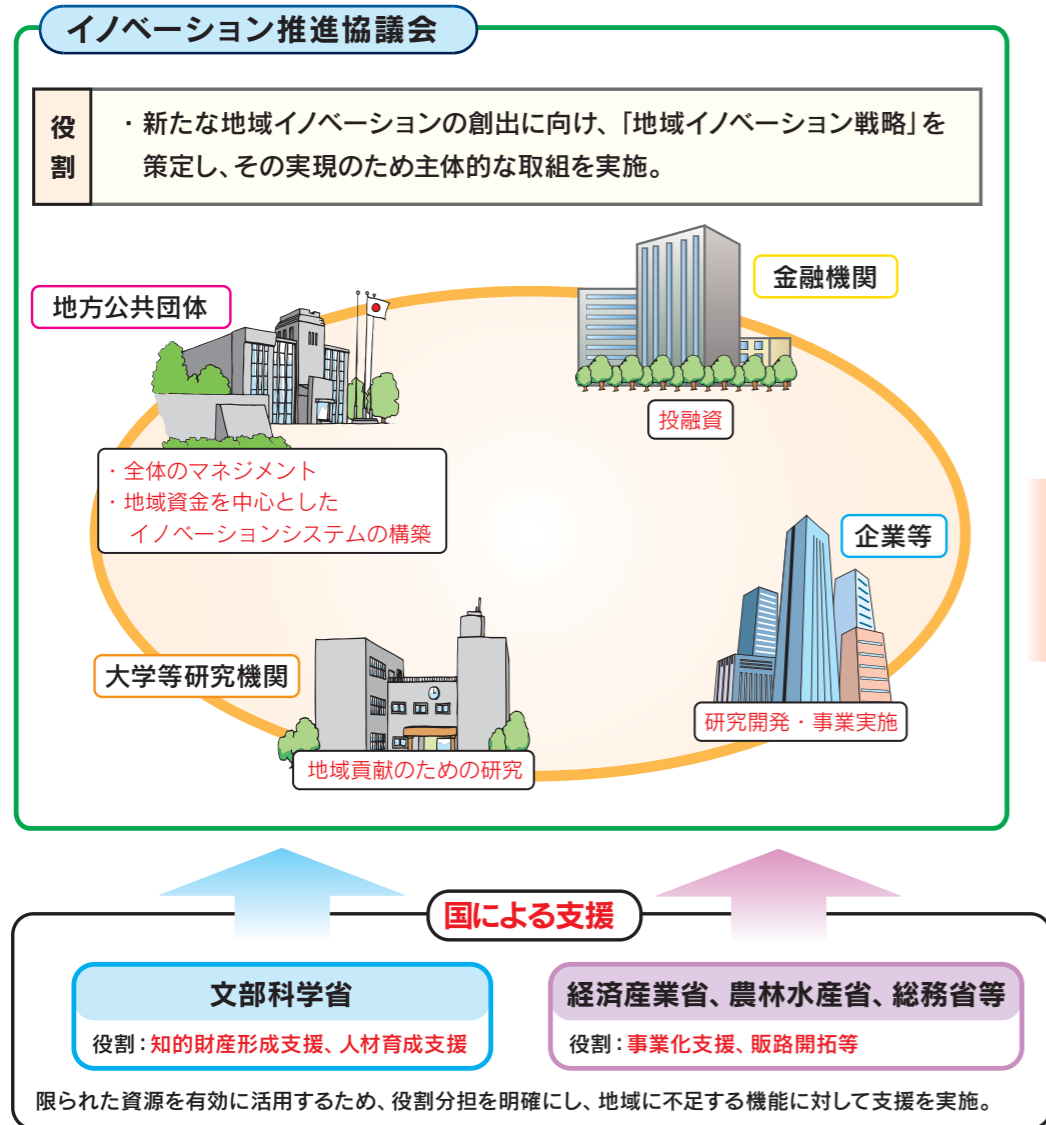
イノベーション推進協議会

役割

・新たな地域イノベーションの創出に向け、「地域イノベーション戦略」を策定し、その実現のため主体的な取組を実施。

地方公共団体

・全体のマネジメント
・地域資金を中心としたイノベーションシステムの構築

金融機関

投融資

企業等

研究開発・事業実施

大学等研究機関

地域貢献のための研究

国による支援

文部科学省

役割：知的財産形成支援、人材育成支援

経済産業省、農林水産省、総務省等

役割：事業化支援、販路開拓等

限られた資源を有効に活用するため、役割分担を明確にし、地域に不足する機能に対して支援を実施。